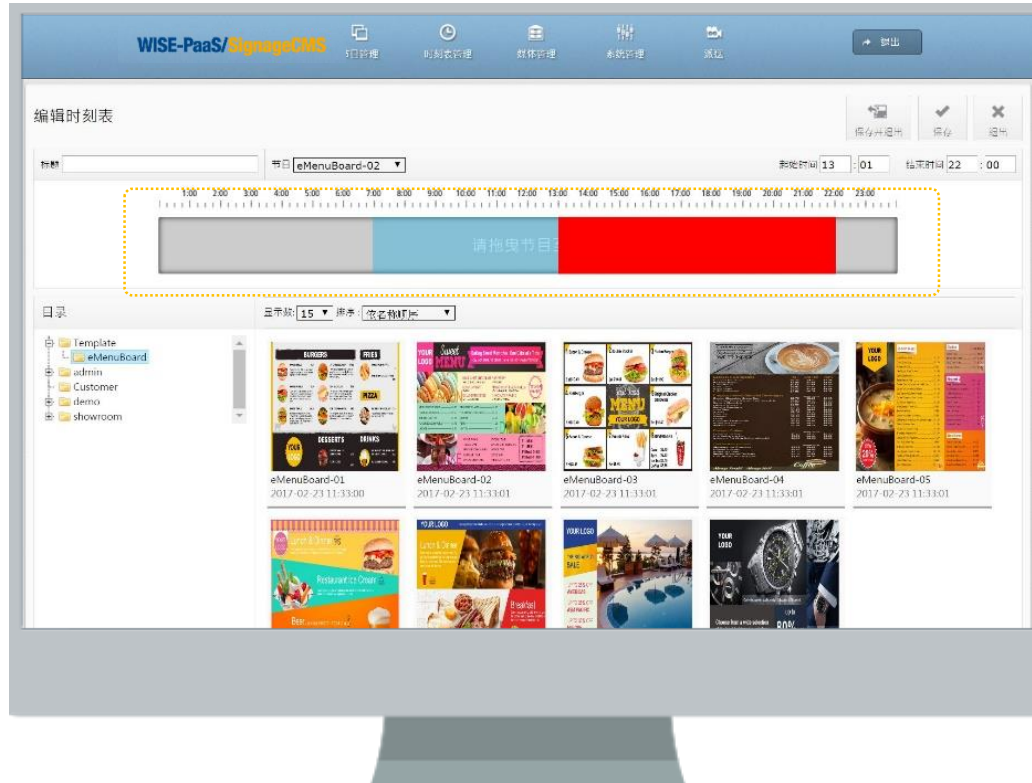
WISE-PaaS/SignageCMS

节目管理 时刻表管理 媒体管理 系统管理 派送

登出

编辑时刻表

保存并退出 保存 退出

标题

节目 eMenuBoard-02

起始时间 13 : 01 结束时间 22 : 00

1:00 2:00 3:00 4:00 5:00 6:00 7:00 8:00 9:00 10:00 11:00 12:00 13:00 14:00 15:00 16:00 17:00 18:00 19:00 20:00 21:00 22:00 23:00

请拖曳节目至

目录

显示数: 15 排序: 依名称叙序

Template
eMenuBoard
admin
Customer
demo
showroom

eMenuBoard-01
2017-02-23 11:33:00

eMenuBoard-02
2017-02-23 11:33:01

eMenuBoard-03
2017-02-23 11:33:01

eMenuBoard-04
2017-02-23 11:33:01

eMenuBoard-05
2017-02-23 11:33:01